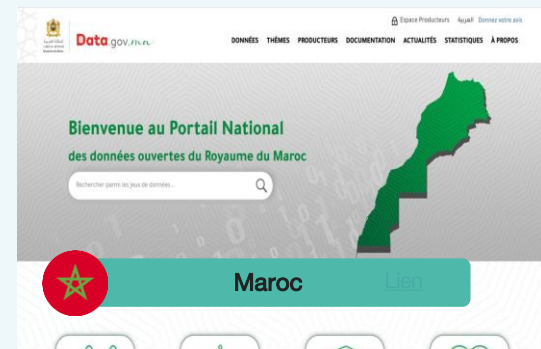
Data gov.ma

Espace Producteurs العربية Donnez votre avis

DONNÉES THÈMES PRODUCTEURS DOCUMENTATION ACTUALITÉS STATISTIQUES À PROPOS

Bienvenue au Portail National
des données ouvertes du Royaume du Maroc

Rechercher parmi les jeux de données...

Maroc

Lien